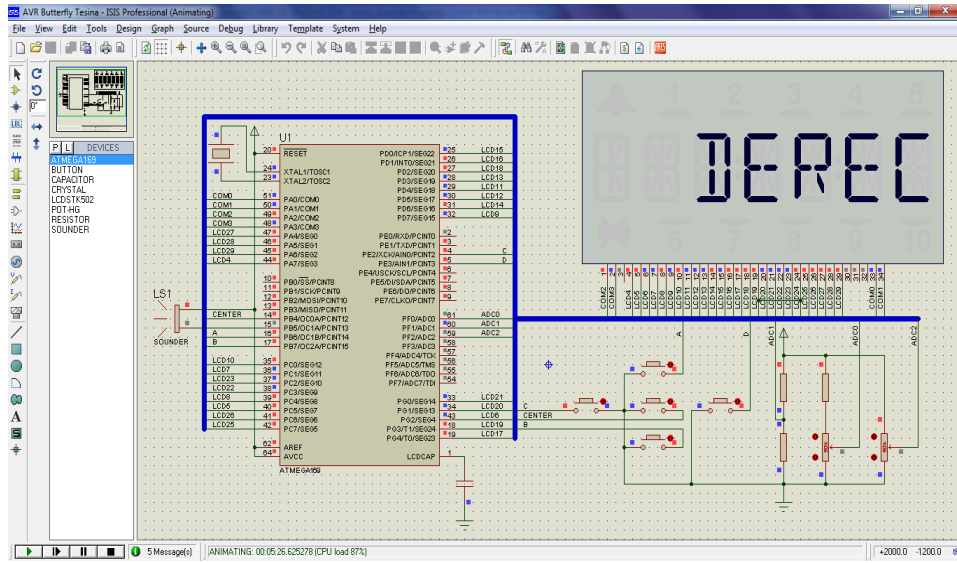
AVR Butterfly Tesina - ISIS Professional (Animating)

File View Edit Tools Design Graph Source Debug Library Template System Help

P L DEVICES
ATMEGA169
BUTTON
CAPACITOR
CRYSTAL
LCDSTK502
POT-HG
RESISTOR
SOUNDER

U1
RESET
XTAL1/TOSC1
XTAL2/TOSC2
PA0/COM0
PA1/COM1
PA2/COM2
PA3/COM3
PA4/SEG0
PA5/SEG1
PA6/SEG2
PA7/SEG3
PB0/SS/PCINT8
PB1/SCK/PCINT9
PB2/MOSI/PCINT10
PB3/MISO/PCINT11
PB4/OC0A/PCINT12
PB5/OC1A/PCINT13
PB6/OC1B/PCINT14
PB7/OC2A/PCINT15
PC0/SEG12
PC1/SEG11
PC2/SEG10
PC3/SEG9
PC4/SEG8
PC5/SEG7
PC6/SEG6
PC7/SEG5
AREF
AVCC
ATMEGA169
PD0/ICP1/SEG22
PD1/INT0/SEG21
PD2/SEG20
PD3/SEG19
PD4/SEG18
PD5/SEG17
PD6/SEG16
PD7/SEG15
PE0/RXD/PCINT0
PE1/TXD/PCINT1
PE2/XCK/AIN0/PCINT2
PE3/AIN1/PCINT3
PE4/USCK/SCL/PCINT4
PE5/DI/SDA/PCINT5
PE6/DO/PCINT6
PE7/CLKO/PCINT7
PF0/ADC0
PF1/ADC1
PF2/ADC2
PF3/ADC3
PF4/ADC4/TCK
PF5/ADC5/TMS
PF6/ADC6/TDO
PF7/ADC7/TDI
PG0/SEG14
PG1/SEG13
PG2/SEG4
PG3/T1/SEG24
PG4/T0/SEG23
LCDCAP

COM0 COM1 COM2 COM3 LCD27 LCD28 LCD29 LCD4
CENTER A B
LCD10 LCD7 LCD23 LCD22 LCD8 LCD5 LCD26 LCD25
LCD15 LCD16 LCD18 LCD13 LCD11 LCD12 LCD14 LCD9
C D
ADC0 ADC1 ADC2
LCD20 LCD21 LCD24 LCD19 LCD17
C CENTER B
LS1
SOUNDER
A
ADC1 ADC0 ADC2

DEREC
1 2 3 4 5 6 7 8 9 10

5 Message(s) ANIMATING: 00:05:26.625278 (CPU load 87%) +2000.0 -1200.0